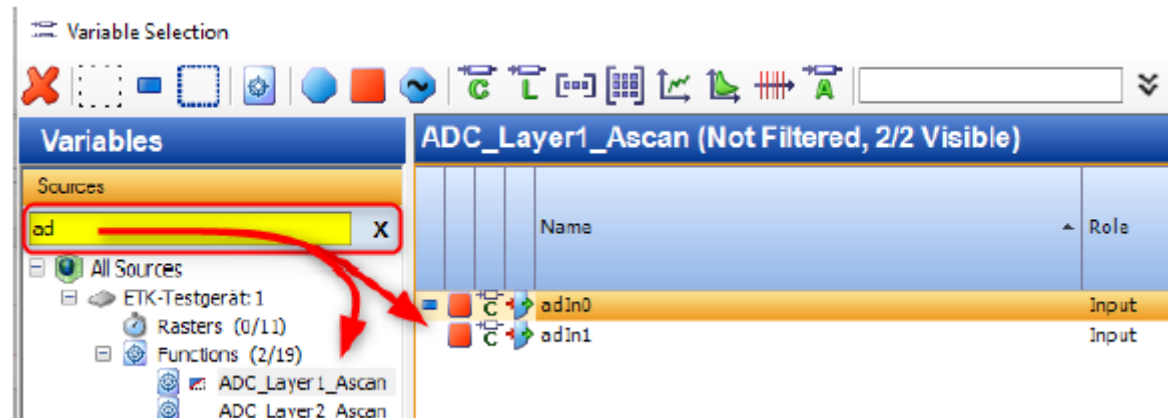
Variable Selection

Variables

Sources

ad

X

All Sources

ETK-Testgerät: 1

Rasters (0/11)

Functions (2/19)

ADC_Layer1_Ascan

ADC_Layer2_Ascan

ADC_Layer1_Ascan (Not Filtered, 2/2 Visible)

| Name | Role |
|---|---|
| adIn0 | Input |
| adIn1 | Input |